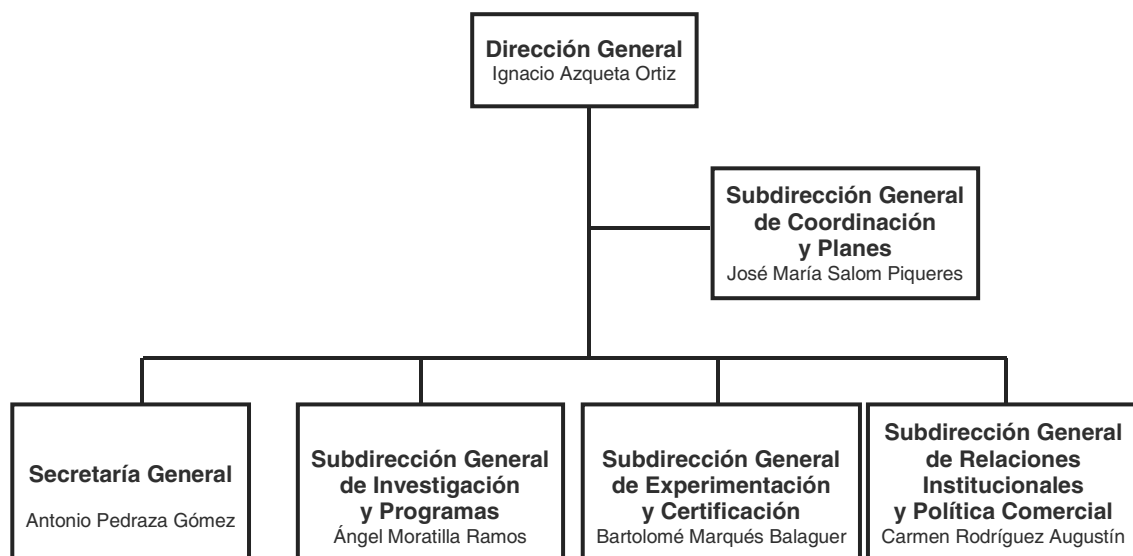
Dirección General
Ignacio Azqueta Ortiz

Subdirección General de Coordinación y Planes
José María Salom Piqueres

Secretaría General
Antonio Pedraza Gómez

Subdirección General de Investigación y Programas
Ángel Moratilla Ramos

Subdirección General de Experimentación y Certificación
Bartolomé Marqués Balaguer

Subdirección General de Relaciones Institucionales y Política Comercial
Carmen Rodríguez Augustín